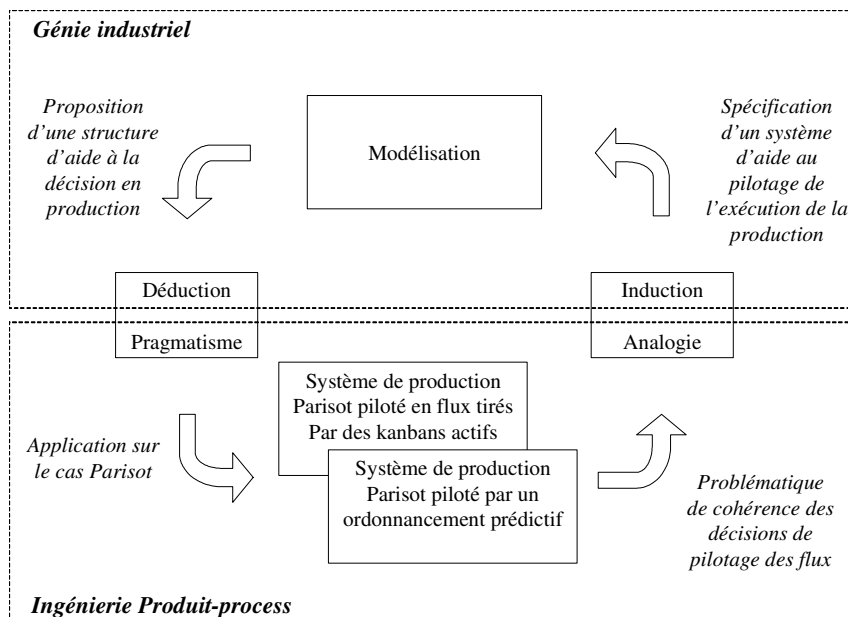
Génie industriel

Proposition d'une structure d'aide à la décision en production

Modélisation

Spécification d'un système d'aide au pilotage de l'exécution de la production

Déduction

Induction

Pragmatisme

Analogie

Système de production Parisot piloté en flux tirés Par des kanbans actifs

Application sur le cas Parisot

Système de production Parisot piloté par un ordonnancement prédictif

Problématique de cohérence des décisions de pilotage des flux

Ingénierie Produit-process